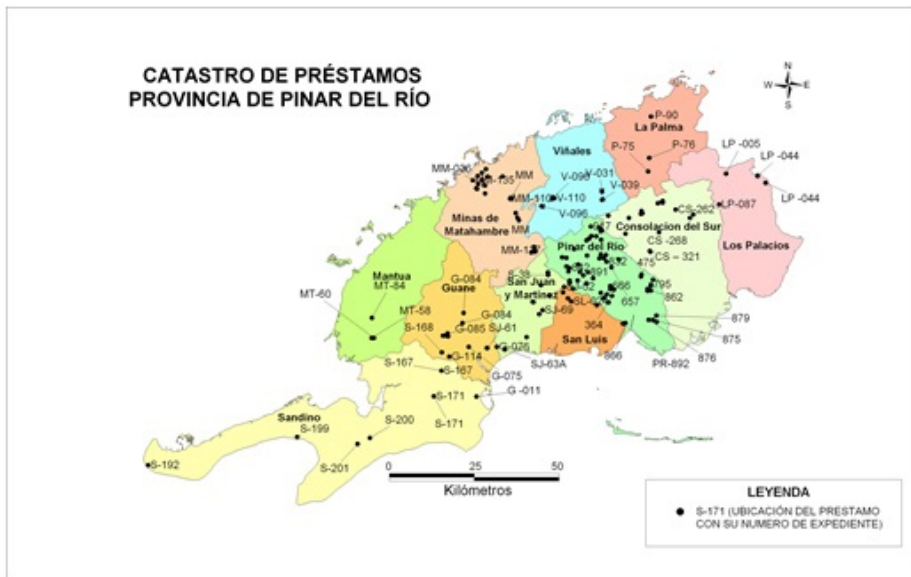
CATASTRO DE PRÉSTAMOS
PROVINCIA DE PINAR DEL RÍO

N
W E
S

La Palma
P-90
P-75
P-76
Viñales
V-031
V-098
V-039
V-110
V-096
MM-036
MM-135
MM
MM-110
MM
Minas de Matahambre
MM-12
LP -005
LP -044
LP -044
LP-087
Los Palacios
CS-262
Consolacion del Sur
CS -268
CS – 321
Pinar del Rio
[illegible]
475
795
862
879
875
876
PR-892
657
364
866
San Luis
San Juan y Martinez
S-39
SL-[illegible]
SJ-69
SJ-61
SJ-63A
G-084
Guane
G-084
G-085
G-026
G-114
G-075
G -011
Mantua
MT-84
MT-60
MT-58
S-168
S-167
S-167
S-171
S-171
Sandino
S-199
S-200
S-201
S-192

0 25 50
Kilómetros

LEYENDA
S-171 (UBICACIÓN DEL PRESTAMO CON SU NUMERO DE EXPEDIENTE)